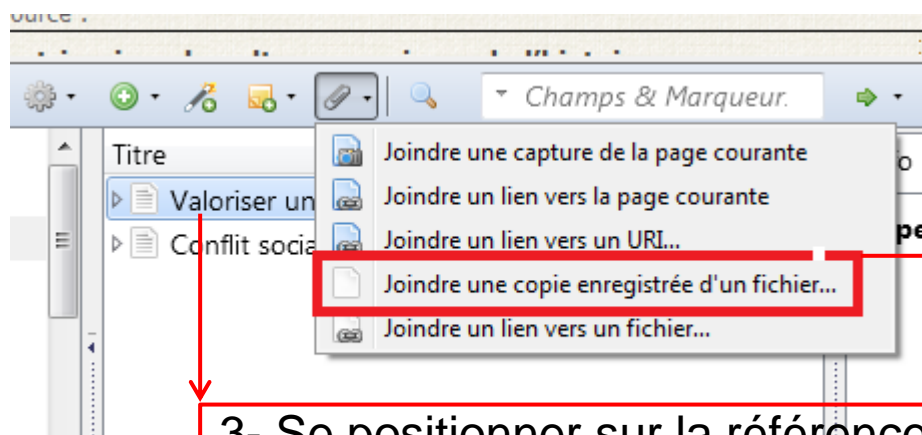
ource :

Champs & Marqueur.

Titre

Valoriser un

Conflit socia

Joindre une capture de la page courante

Joindre un lien vers la page courante

Joindre un lien vers un URI...

Joindre une copie enregistrée d'un fichier...

Joindre un lien vers un fichier...

3- Se positionner sur la référence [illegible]